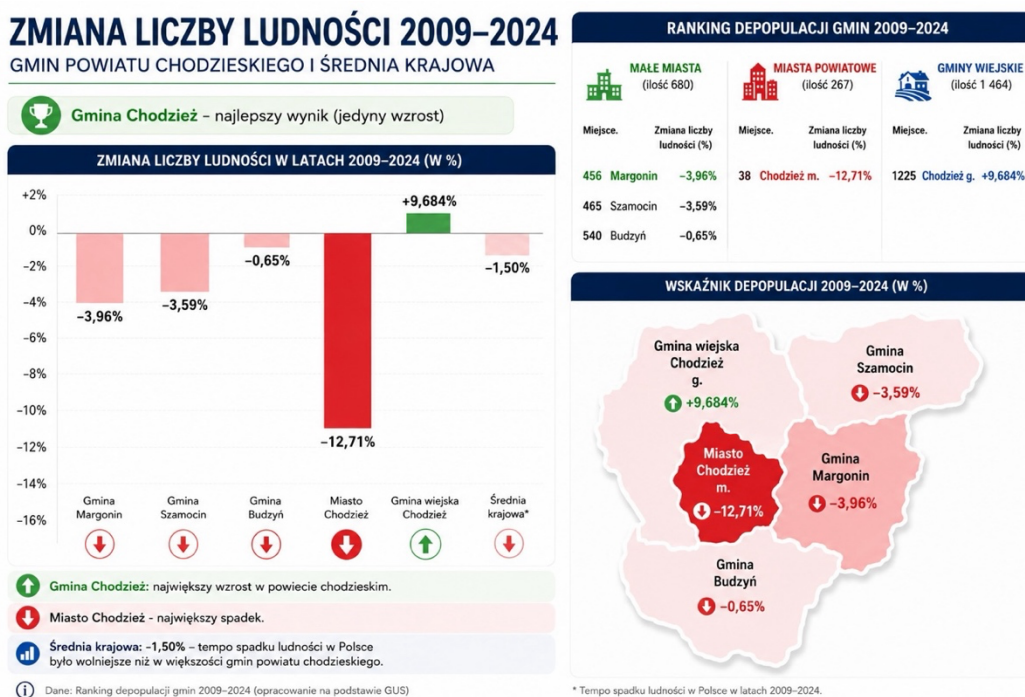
ZMIANA LICZBY LUDNOŚCI 2009–2024
GMIN POWIATU CHODZIESKIEGO I ŚREDNIA KRAJOWA

Gmina Chodzież – najlepszy wynik (jedyny wzrost)

ZMIANA LICZBY LUDNOŚCI W LATACH 2009–2024 (W %)

+2%
0%
-2%
-4%
-6%
-8%
-10%
-12%
-14%
-16%

–3,96%
–3,59%
–0,65%
–12,71%
+9,684%
–1,50%

Gmina Margonin
Gmina Szamocin
Gmina Budzyń
Miasto Chodzież
Gmina wiejska Chodzież
Średnia krajowa*

Gmina Chodzież: największy wzrost w powiecie chodzieskim.

Miasto Chodzież - największy spadek.

Średnia krajowa: –1,50% – tempo spadku ludności w Polsce było wolniejsze niż w większości gmin powiatu chodzieskiego.

Dane: Ranking depopulacji gmin 2009–2024 (opracowanie na podstawie GUS)

RANKING DEPOPULACJI GMIN 2009–2024

MAŁE MIASTA (ilość 680)

| Miejsce. | | Zmiana liczby ludności (%) |
|---|---|---|
| 456 | Margonin | –3,96% |
| 465 | Szamocin | –3,59% |
| 540 | Budzyń | –0,65% |

MIASTA POWIATOWE (ilość 267)

| Miejsce. | | Zmiana liczby ludności (%) |
|---|---|---|
| 38 | Chodzież m. | –12,71% |

GMINY WIEJSKIE (ilość 1 464)

| Miejsce. | | Zmiana liczby ludności (%) |
|---|---|---|
| 1225 | Chodzież g. | +9,684% |

WSKAŹNIK DEPOPULACJI 2009–2024 (W %)

Gmina wiejska Chodzież g.
+9,684%

Gmina Szamocin
–3,59%

Miasto Chodzież m.
–12,71%

Gmina Margonin
–3,96%

Gmina Budzyń
–0,65%

* Tempo spadku ludności w Polsce w latach 2009–2024.